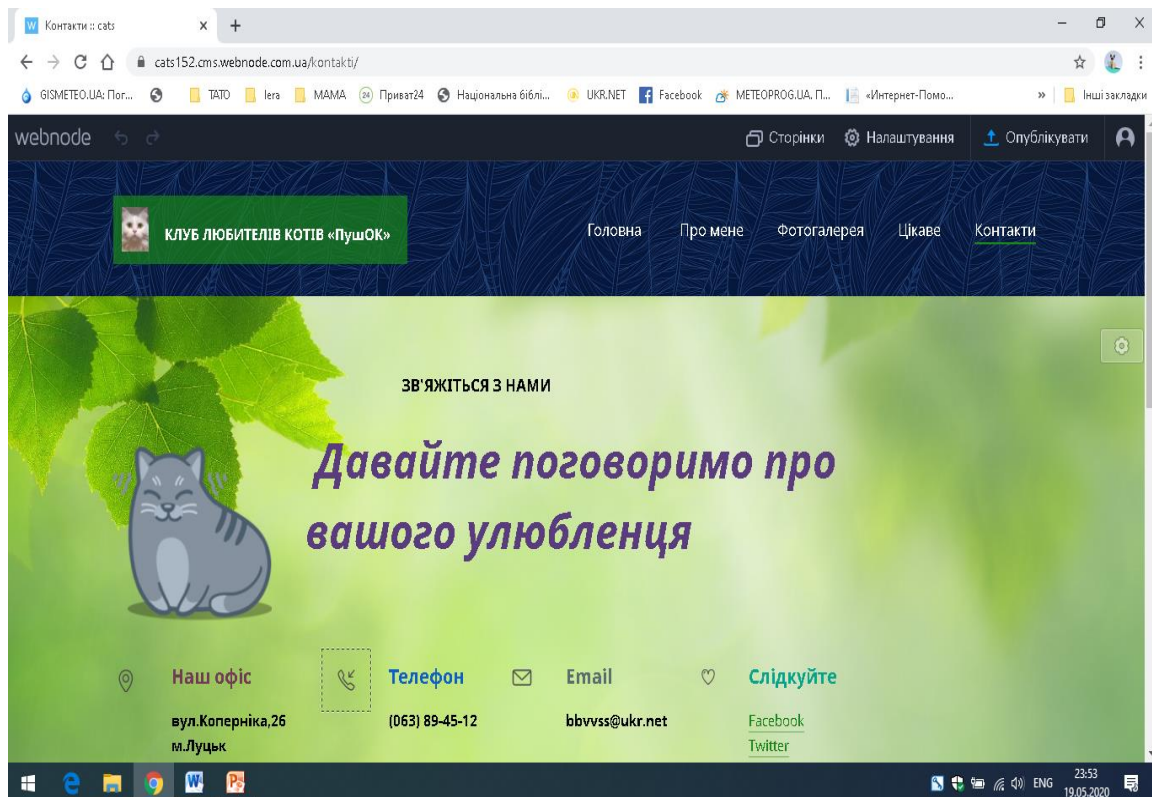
Контакти :: cats

cats152.cms.webnode.com.ua/kontakti/

GISMETEO.UA: Пог... ТАТО lera МАМА Приват24 Національна бібл... UKR.NET Facebook METEOPROG.UA. П... «Интернет-Помо... Інші закладки

webnode Сторінки Налаштування Опублікувати

КЛУБ ЛЮБИТЕЛІВ КОТІВ «ПушОК»

Головна Про мене Фотогалерея Цікаве Контакти

ЗВ'ЯЖІТЬСЯ З НАМИ

Давайте поговоримо про вашого улюбленця

Наш офіс
вул.Коперніка,26
м.Луцьк

Телефон
(063) 89-45-12

Email
bbvvss@ukr.net

Слідкуйте
Facebook
Twitter

ENG 23:53 19.05.2020